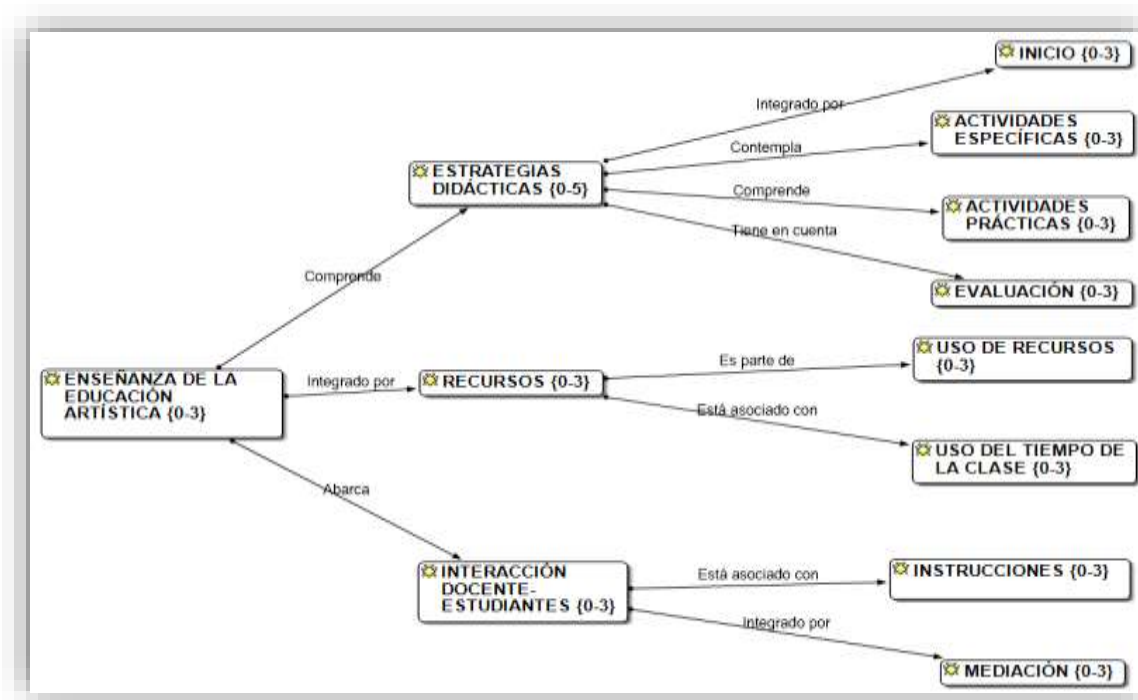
INICIO {0-3}

Integrado por

ACTIVIDADES ESPECÍFICAS {0-3}

Contempla

ESTRATEGIAS DIDÁCTICAS {0-5}

Comprende

ACTIVIDADES PRÁCTICAS {0-3}

Tiene en cuenta

EVALUACIÓN {0-3}

Comprende

Es parte de

USO DE RECURSOS {0-3}

ENSEÑANZA DE LA EDUCACIÓN ARTÍSTICA {0-3}

Integrado por

RECURSOS {0-3}

Está asociado con

USO DEL TIEMPO DE LA CLASE {0-3}

Abarca

INTERACCIÓN DOCENTE-ESTUDIANTES {0-3}

Está asociado con

INSTRUCCIONES {0-3}

Integrado por

MEDIACIÓN {0-3}